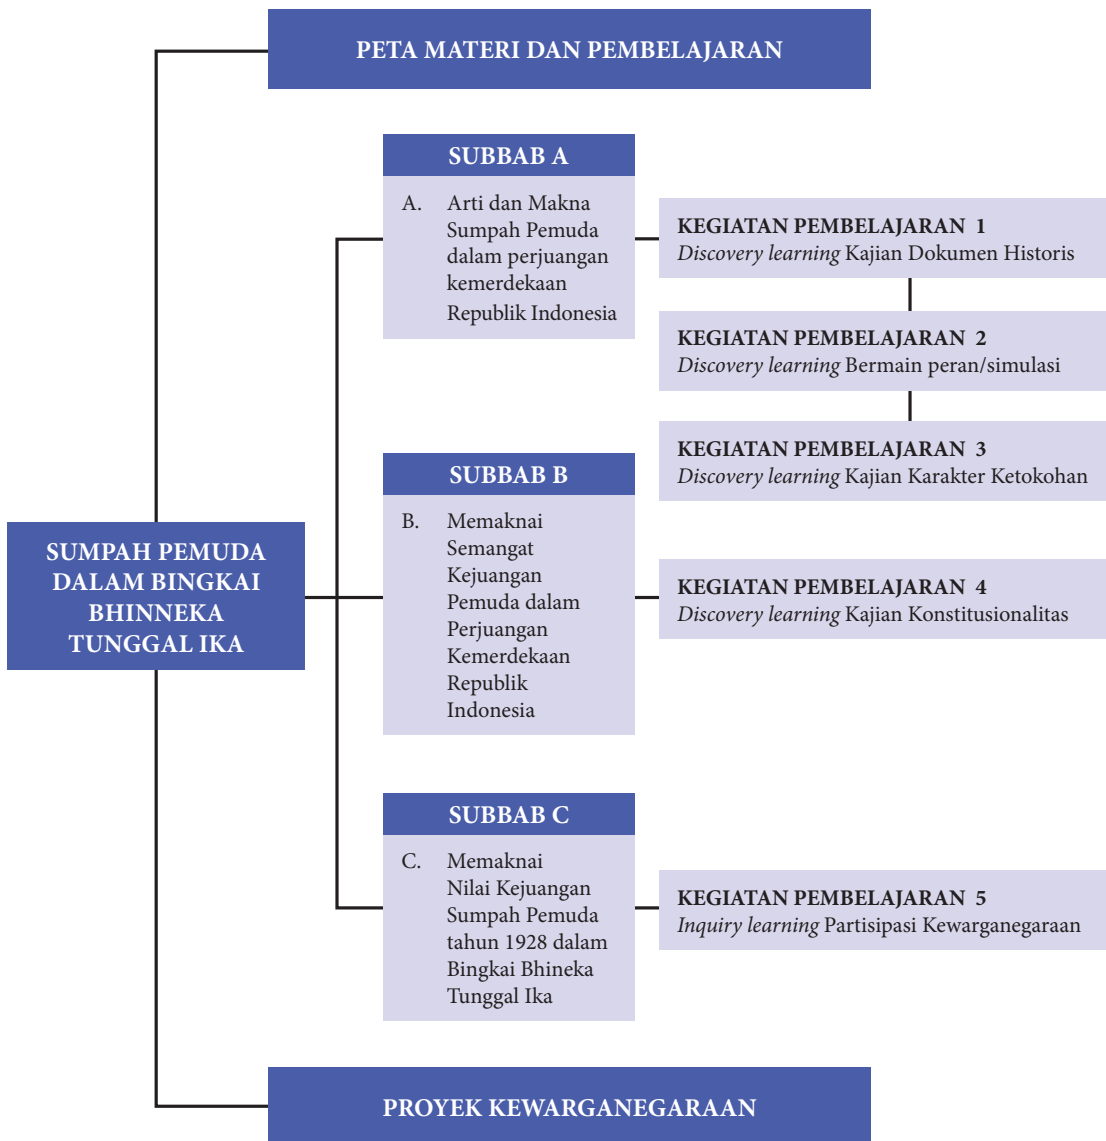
PETA MATERI DAN PEMBELAJARAN

SUMPAH PEMUDA DALAM BINGKAI BHINNEKA TUNGGAL IKA

SUBBAB A

A. Arti dan Makna Sumpah Pemuda dalam perjuangan kemerdekaan Republik Indonesia

KEGIATAN PEMBELAJARAN 1
*Discovery learning* Kajian Dokumen Historis

KEGIATAN PEMBELAJARAN 2
*Discovery learning* Bermain peran/simulasi

KEGIATAN PEMBELAJARAN 3
*Discovery learning* Kajian Karakter Ketokohan

SUBBAB B

B. Memaknai Semangat Kejuangan Pemuda dalam Perjuangan Kemerdekaan Republik Indonesia

KEGIATAN PEMBELAJARAN 4
*Discovery learning* Kajian Konstitusionalitas

SUBBAB C

C. Memaknai Nilai Kejuangan Sumpah Pemuda tahun 1928 dalam Bingkai Bhineka Tunggal Ika

KEGIATAN PEMBELAJARAN 5
*Inquiry learning* Partisipasi Kewarganegaraan

PROYEK KEWARGANEGARAAN